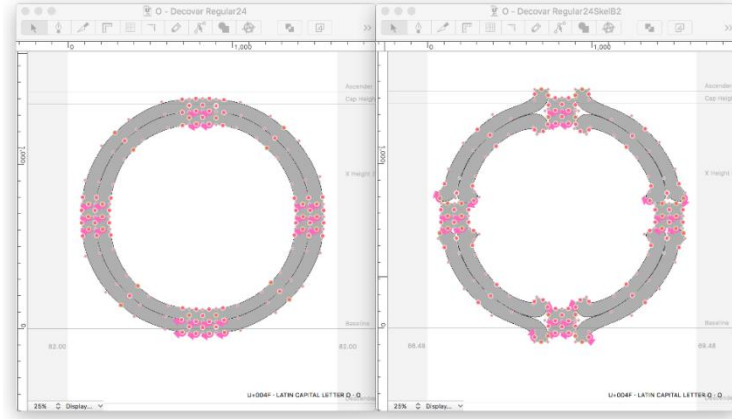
O - Decovar Regular24

0
1,000
Ascender
Cap Height
1000
X Height
Baseline
0
83.00
83.00
25% Display...
U+004F - LATIN CAPITAL LETTER O : O

O - Decovar Regular24SkelB2

0
1,000
Ascender
Cap Height
1000
X Height
Baseline
0
69.48
69.48
25% Display...
U+004F - LATIN CAPITAL LETTER O : O